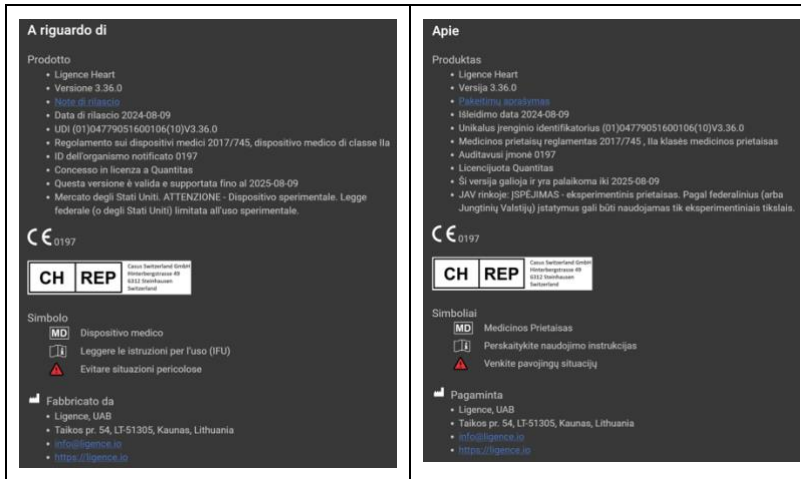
A riguardo di

Prodotto

- Ligence Heart
- Versione 3.36.0
- Note di rilascio
- Data di rilascio 2024-08-09
- UDI (01)04779051600106(10)V3.36.0
- Regolamento sui dispositivi medici 2017/745, dispositivo medico di classe IIa
- ID dell'organismo notificato 0197
- Concesso in licenza a Quantitas
- Questa versione è valida e supportata fino al 2025-08-09
- Mercato degli Stati Uniti. ATTENZIONE - Dispositivo sperimentale. Legge federale (o degli Stati Uniti) limitata all'uso sperimentale.

CE 0197

CH REP Casus Switzerland GmbH Hinterbergstrasse 49 6312 Steinhausen Switzerland

Simbolo

MD Dispositivo medico

Leggere le istruzioni per l'uso (IFU)

Evitare situazioni pericolose

Fabbricato da

- Ligence, UAB
- Taikos pr. 54, LT-51305, Kaunas, Lithuania
- info@ligence.io
- https://ligence.io

Apie

Produktas

- Ligence Heart
- Versija 3.36.0
- Pakeitimų aprašymas
- Išleidimo data 2024-08-09
- Unikalus įrenginio identifikatorius (01)04779051600106(10)V3.36.0
- Medicinos prietaisų reglamentas 2017/745 , IIa klasės medicinos prietaisas
- Auditavusi įmonė 0197
- Licencijuota Quantitas
- Ši versija galioja ir yra palaikoma iki 2025-08-09
- JAV rinkoje: ĮSPĖJIMAS - eksperimentinis prietaisas. Pagal federalinius (arba Jungtinių Valstijų) įstatymus gali būti naudojamas tik eksperimentiniais tikslais.

CE 0197

CH REP Casus Switzerland GmbH Hinterbergstrasse 49 6312 Steinhausen Switzerland

Simboliai

MD Medicinos Prietaisas

Perskaitykite naudojimo instrukcijas

Venkite pavojingų situacijų

Pagaminta

- Ligence, UAB
- Taikos pr. 54, LT-51305, Kaunas, Lithuania
- info@ligence.io
- https://ligence.io